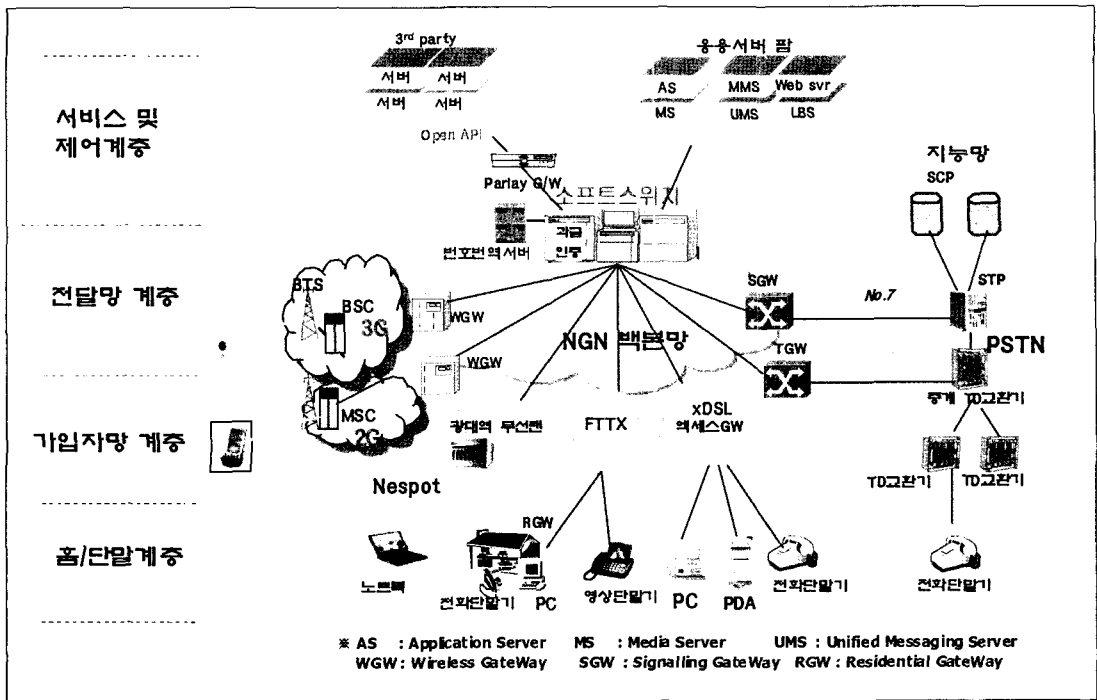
서비스 및 제어계층

전달망 계층

가입자망 계층

홈/단말계층

3rd party

서버 서버

서버 서버

응용서버 팜

AS

MS

MMS

UMS

Web svr

LBS

Open API

Parlay G/W

소프트스위치

과금

인증

번호번역서버

지능망

SCP

STP

No.7

SGW

TGW

PSTN

중계 TD교환기

TD교환기

TD교환기

BTS

BSC

3G

WGW

WGW

MSC

2G

NGN 백본망

광대역 무선랜

FTTX

xDSL

억세스GW

Nespot

RGW

노트북

전화단말기

PC

영상단말기

PC

PDA

전화단말기

전화단말기

※ AS : Application Server MS : Media Server UMS : Unified Messaging Server
WGW : Wireless GateWay SGW : Signalling GateWay RGW : Residential GateWay